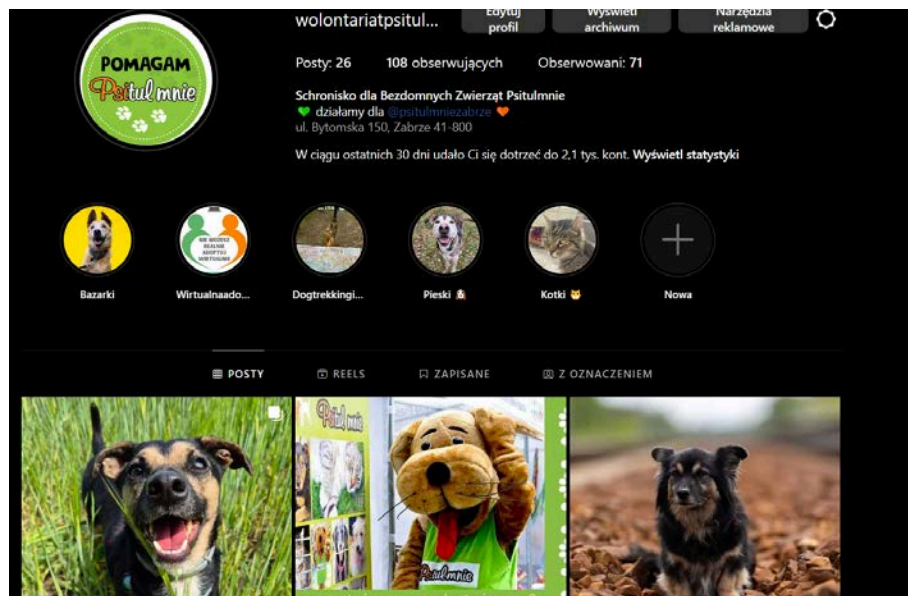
POMAGAM
Psitulmnie

wolontariatpsitul...
Edytuj profil
Wyświetl archiwum
Narzędzia reklamowe

Posty: 26 108 obserwujących Obserwowani: 71

Schronisko dla Bezdomnych Zwierząt Psitulmnie
💚 działamy dla @psitulmniezabrze 🧡
ul. Bytomska 150, Zabrze 41-800

W ciągu ostatnich 30 dni udało Ci się dotrzeć do 2,1 tys. kont. Wyświetl statystyki

Bazarki
Wirtualnaado...
Dogtrekkingi...
Pieski 🐶
Kotki 🐱
Nowa

POSTY
REELS
ZAPISANE
Z OZNACZENIEM

Psitulmnie
Psitulmnie